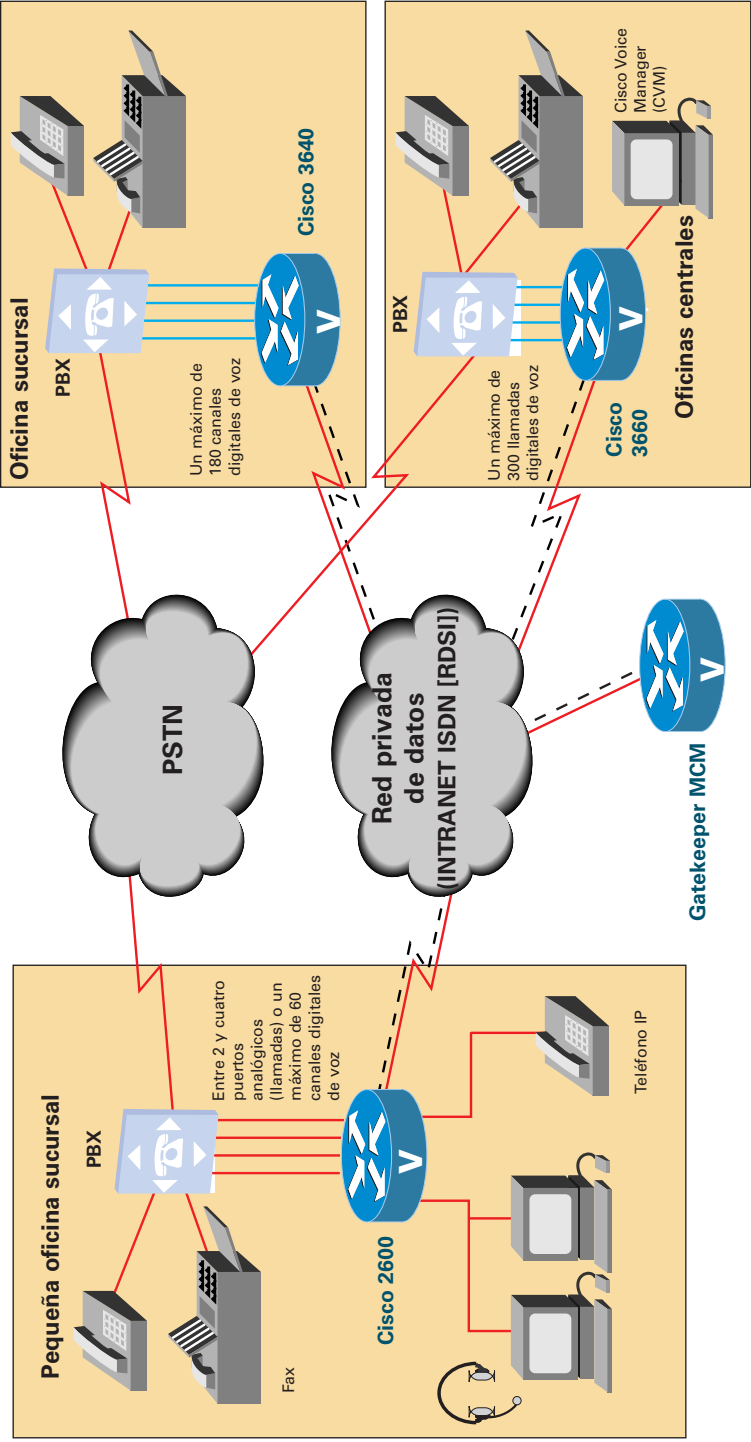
Oficina sucursal

PBX

Cisco 3640

Un máximo de 180 canales digitales de voz

PBX

Cisco Voice Manager (CVM)

Un máximo de 300 llamadas digitales de voz

Cisco 3660

Oficinas centrales

PSTN

Red privada de datos (INTRANET ISDN [RDSI])

Gatekeeper MCM

Pequeña oficina sucursal

PBX

Entre 2 y cuatro puertos analógicos (llamadas) o un máximo de 60 canales digitales de voz

Cisco 2600

Teléfono IP

Fax